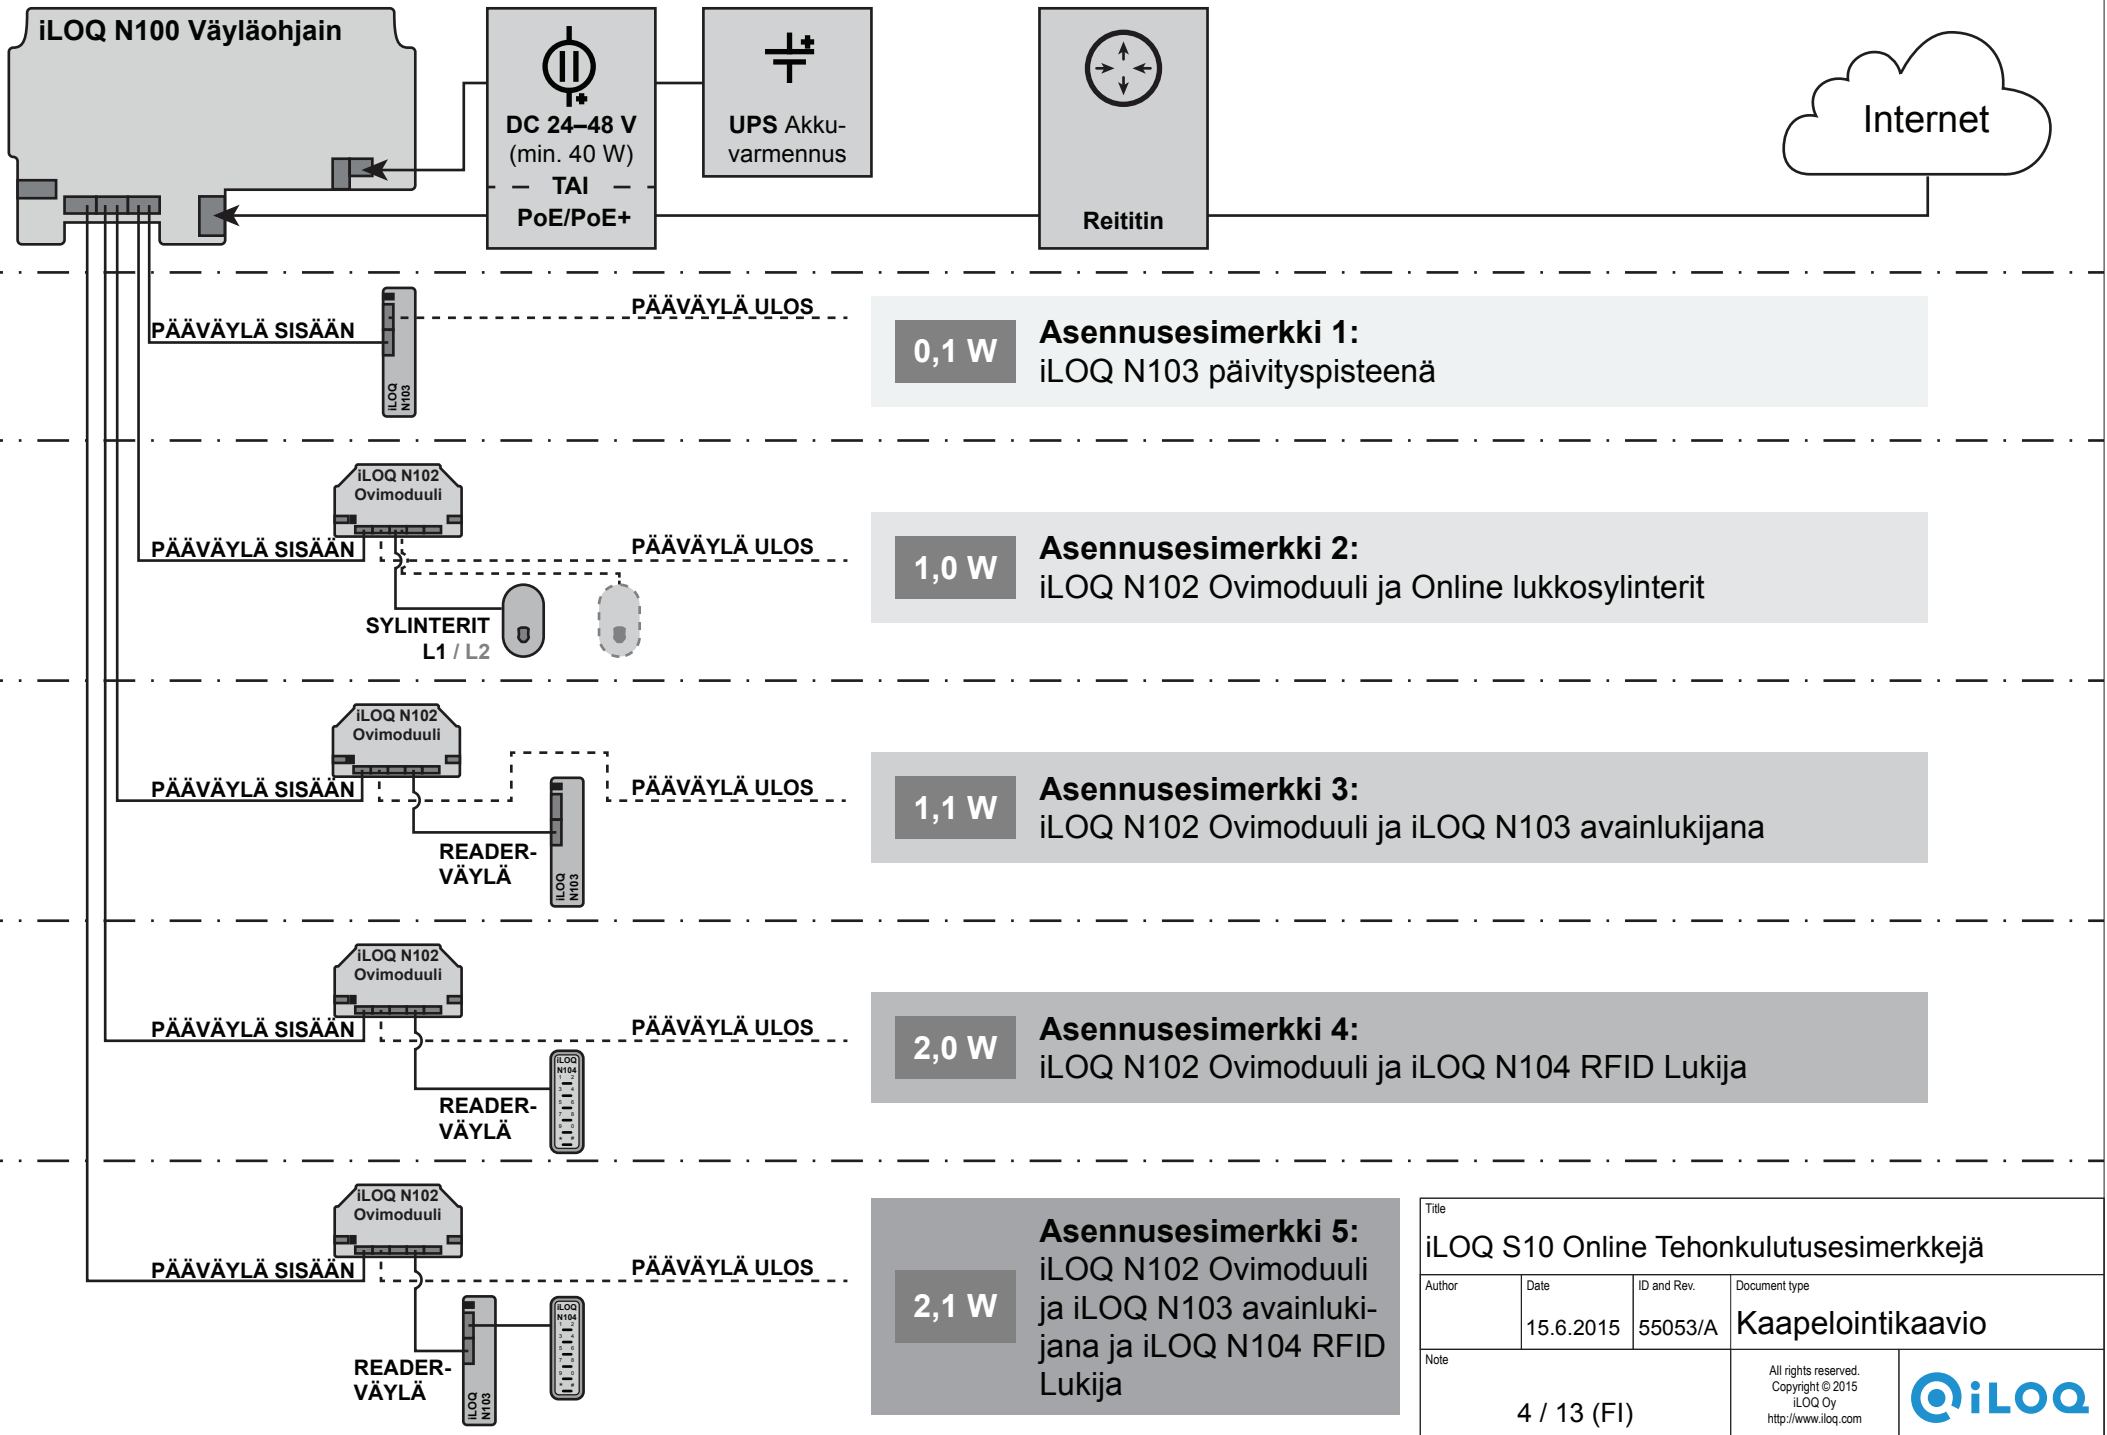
iLOQ N100 Väyläohjain

DC 24–48 V
(min. 40 W)
TAI
PoE/PoE+

UPS Akkuvarmennus

Reititin

Internet

PÄÄVÄYLÄ SISÄÄN
iLOQ N103
PÄÄVÄYLÄ ULOS
0,1 W
Asennusesimerkki 1:
iLOQ N103 päivityspisteenä

iLOQ N102 Ovimoduuli
PÄÄVÄYLÄ SISÄÄN
PÄÄVÄYLÄ ULOS
SYLINTERIT
L1 / L2
1,0 W
Asennusesimerkki 2:
iLOQ N102 Ovimoduuli ja Online lukkosylinterit

iLOQ N102 Ovimoduuli
PÄÄVÄYLÄ SISÄÄN
PÄÄVÄYLÄ ULOS
READER-VÄYLÄ
iLOQ N103
1,1 W
Asennusesimerkki 3:
iLOQ N102 Ovimoduuli ja iLOQ N103 avainlukijana

iLOQ N102 Ovimoduuli
PÄÄVÄYLÄ SISÄÄN
PÄÄVÄYLÄ ULOS
READER-VÄYLÄ
iLOQ N104
2,0 W
Asennusesimerkki 4:
iLOQ N102 Ovimoduuli ja iLOQ N104 RFID Lukija

iLOQ N102 Ovimoduuli
PÄÄVÄYLÄ SISÄÄN
PÄÄVÄYLÄ ULOS
READER-VÄYLÄ
iLOQ N103
iLOQ N104
2,1 W
Asennusesimerkki 5:
iLOQ N102 Ovimoduuli ja iLOQ N103 avainlukijana ja iLOQ N104 RFID Lukija

| Title | | | |
|---|---|---|---|
| iLOQ S10 Online Tehonkulutusesimerkkejä | | | |
| Author | Date 15.6.2015 | ID and Rev. 55053/A | Document type Kaapelointikaavio |
| Note 4 / 13 (FI) | | | All rights reserved. Copyright © 2015 iLOQ Oy http://www.iloq.com |

iLOQ